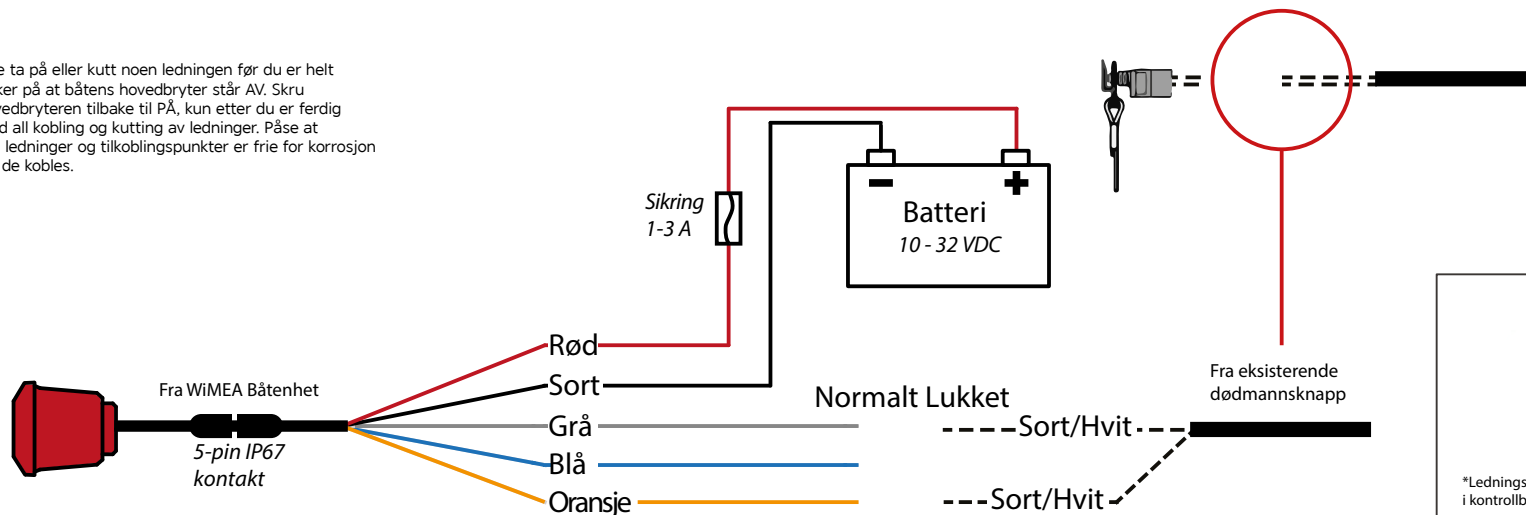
e ta på eller kutt noen ledningen før du er helt ker på at båtens hovedbryter står AV. Skru vedbryteren tilbake til PÅ, kun etter du er ferdig d all kobling og kutting av ledninger. Påse at ledninger og tilkoblingspunkter er frie for korrosjon de kobles.

Sikring
1-3 A

Batteri
10 - 32 VDC

Rød
Sort
Grå
Blå
Oransje

Fra WiMEA Båtenhet

5-pin IP67
kontakt

Normalt Lukket

Sort/Hvit

Sort/Hvit

Fra eksisterende
dødmannsknapp

*Lednings
i kontrollb